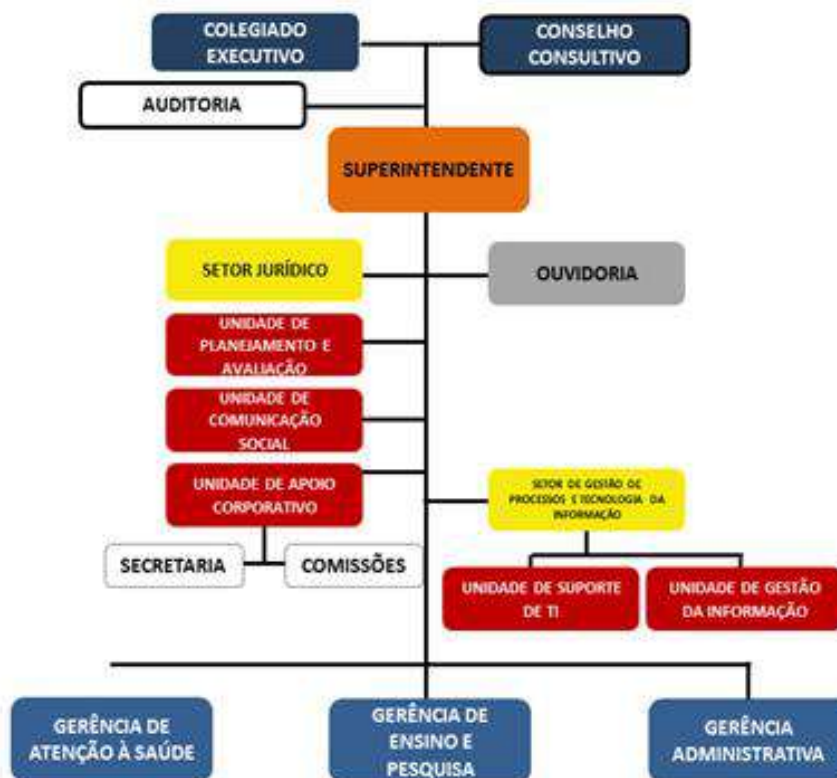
COLEGIADO EXECUTIVO

CONSELHO CONSULTIVO

AUDITORIA

SUPERINTENDENTE

SETOR JURÍDICO

OUVIDORIA

UNIDADE DE PLANEJAMENTO E AVALIAÇÃO

UNIDADE DE COMUNICAÇÃO SOCIAL

UNIDADE DE APOIO CORPORATIVO

SETOR DE GESTÃO DE PROCESSOS E TECNOLOGIA DA INFORMAÇÃO

SECRETARIA

COMISSÕES

UNIDADE DE SUPORTE DE TI

UNIDADE DE GESTÃO DA INFORMAÇÃO

GERÊNCIA DE ATENÇÃO À SAÚDE

GERÊNCIA DE ENSINO E PESQUISA

GERÊNCIA ADMINISTRATIVA